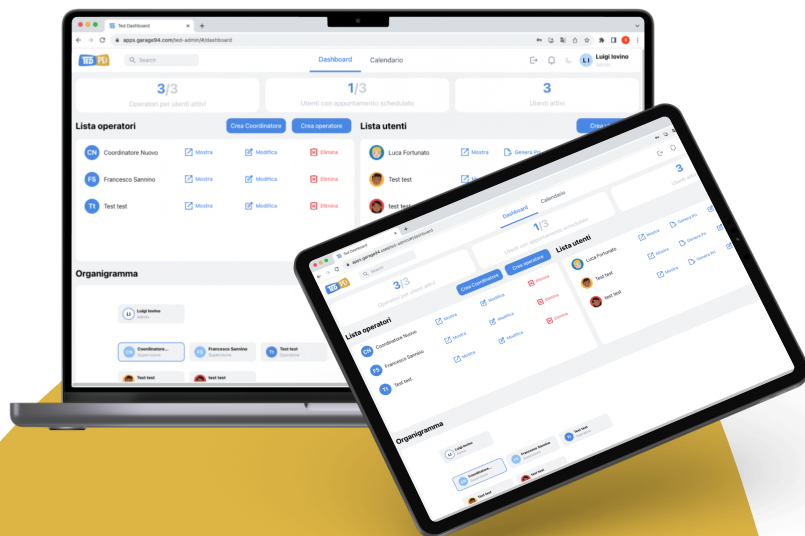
Ted Dashboard
apps.garage94.com/ted-admin/#/dashboard
TED PLI
Search
Dashboard
Calendario
Luigi Iovino
Admin
3/3
Operatori per utenti attivi
1/3
Utenti con appuntamento schedulato
3
Utenti attivi
Lista operatori
Crea Coordinatore
Crea operatore
Lista utenti
Crea
CN
Coordinatore Nuovo
Mostra
Modifica
Elimina
FS
Francesco Sannino
Mostra
Modifica
Elimina
TT
Test test
Mostra
Modifica
Elimina
Luca Fortunato
Mostra
Genera PEI
Test test
test test
Organigramma
LI
Luigi Iovino
Admin
CN
Coordinatore...
Supervisore
FS
Francesco Sannino
Supervisore
TT
Test test
Operatore
Test test
Test test

Ted Dashboard
apps.garage94.com/ted-admin/#/dashboard
Search
TED PLI
Dashboard
Calendario
3/3
Operatori per utenti attivi
1/3
Utenti con appuntamento schedulato
3
Utenti attivi
Lista operatori
Crea Coordinatore
Crea operatore
Lista utenti
CN
Coordinatore Nuovo
Mostra
Modifica
Elimina
FS
Francesco Sannino
Mostra
Modifica
Elimina
TT
Test test
Mostra
Modifica
Elimina
Luca Fortunato
Mostra
Genera PEI
Test test
Mostra
Genera PEI
test test
Organigramma
LI
Luigi Iovino
Admin
CN
Coordinatore...
Supervisore
FS
Francesco Sannino
Supervisore
TT
Test test
Operatore
Test test